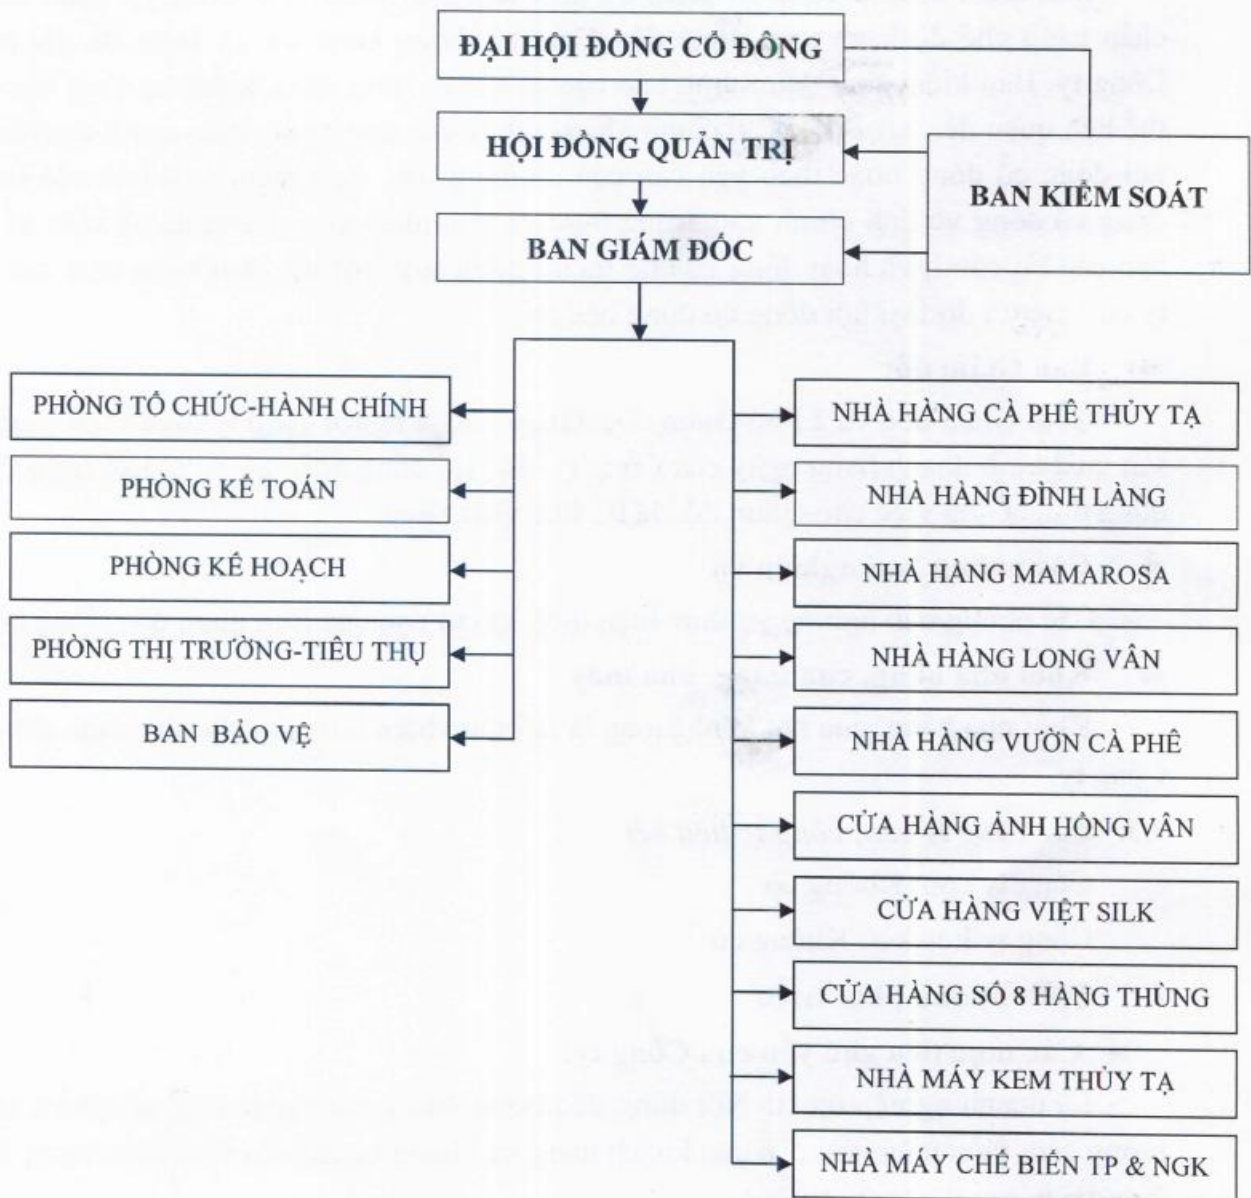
ĐẠI HỘI ĐỒNG CỔ ĐÔNG

HỘI ĐỒNG QUẢN TRỊ

BAN KIỂM SOÁT

BAN GIÁM ĐỐC

PHÒNG TỔ CHỨC-HÀNH CHÍNH

PHÒNG KẾ TOÁN

PHÒNG KẾ HOẠCH

PHÒNG THỊ TRƯỜNG-TIÊU THỤ

BAN BẢO VỆ

NHÀ HÀNG CÀ PHÊ THỦY TẠ

NHÀ HÀNG ĐÌNH LÀNG

NHÀ HÀNG MAMAROSA

NHÀ HÀNG LONG VÂN

NHÀ HÀNG VƯỜN CÀ PHÊ

CỬA HÀNG ẢNH HỒNG VÂN

CỬA HÀNG VIỆT SILK

CỬA HÀNG SỐ 8 HÀNG THÙNG

NHÀ MÁY KEM THỦY TẠ

NHÀ MÁY CHẾ BIẾN TP & NGK